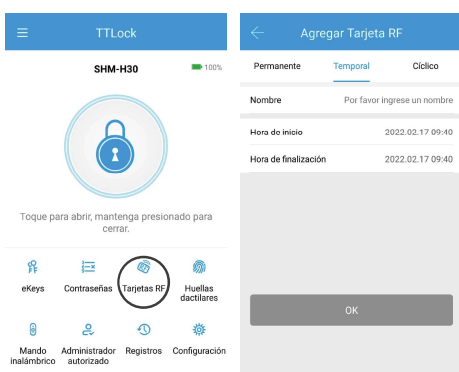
TTLock

SHM-H30

100%

Toque para abrir, mantenga presionado para cerrar.

eKeys

Contraseñas

Tarjetas RF

Huellas dactilares

Mando inalámbrico

Administrador autorizado

Registros

Configuración

Agregar Tarjeta RF

Permanente

Temporal

Cíclico

Nombre

Por favor ingrese un nombre

Hora de inicio

2022.02.17 09:40

Hora de finalización

2022.02.17 09:40

OK